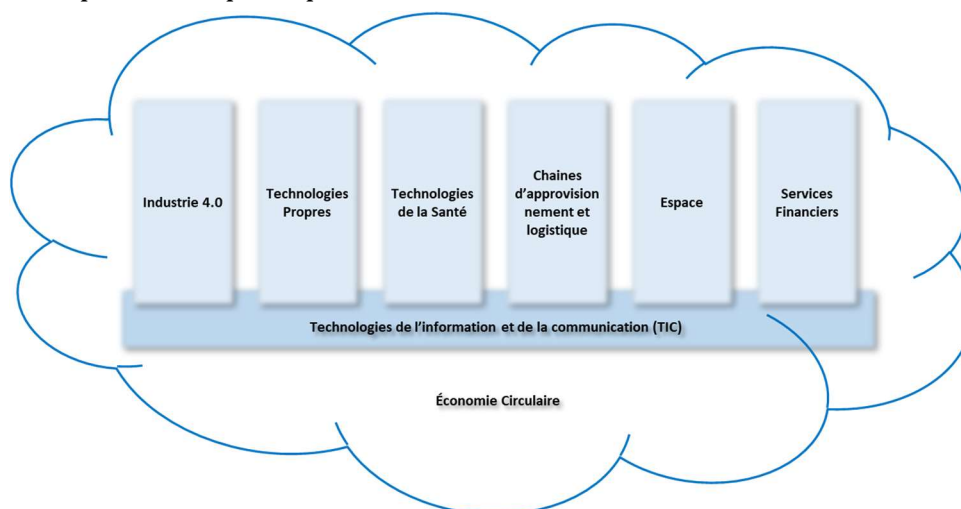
Industrie 4.0

Technologies Propres

Technologies de la Santé

Chaines d'approvisionnement et logistique

Espace

Services Financiers

Technologies de l'information et de la communication (TIC)

Économie Circulaire